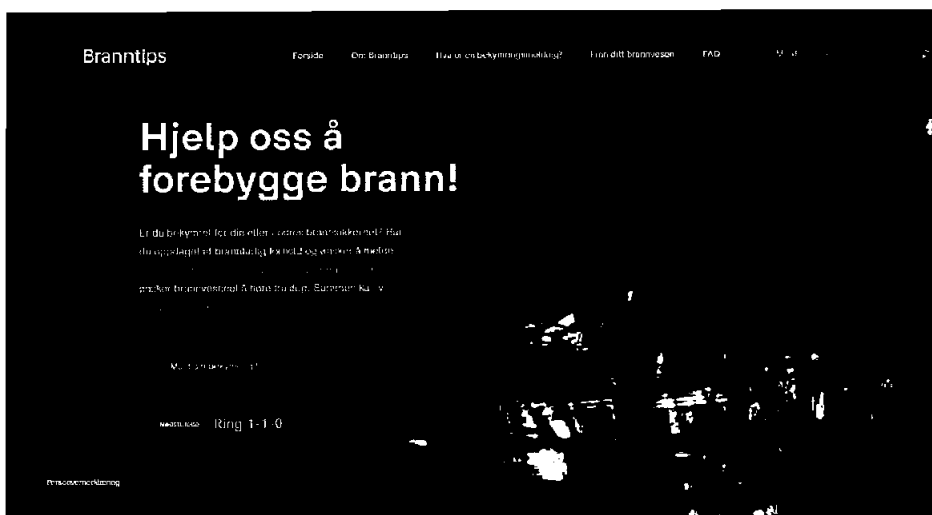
Branntips

Forside Om Branntips Hva er en bekymringsmelding? Finn ditt brannvesen FAQ

Hjelp oss å forebygge brann!

Er du bekymret for din eller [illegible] brannsikkerhet? Har du oppdaget et brannfarlig forhold og ønsker å melde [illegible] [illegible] ønsker brannvesenet å høre fra deg. Sammen kan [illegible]

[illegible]

Meld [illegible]

Nødstilfelle Ring 1-1-0

Personvernerklæring